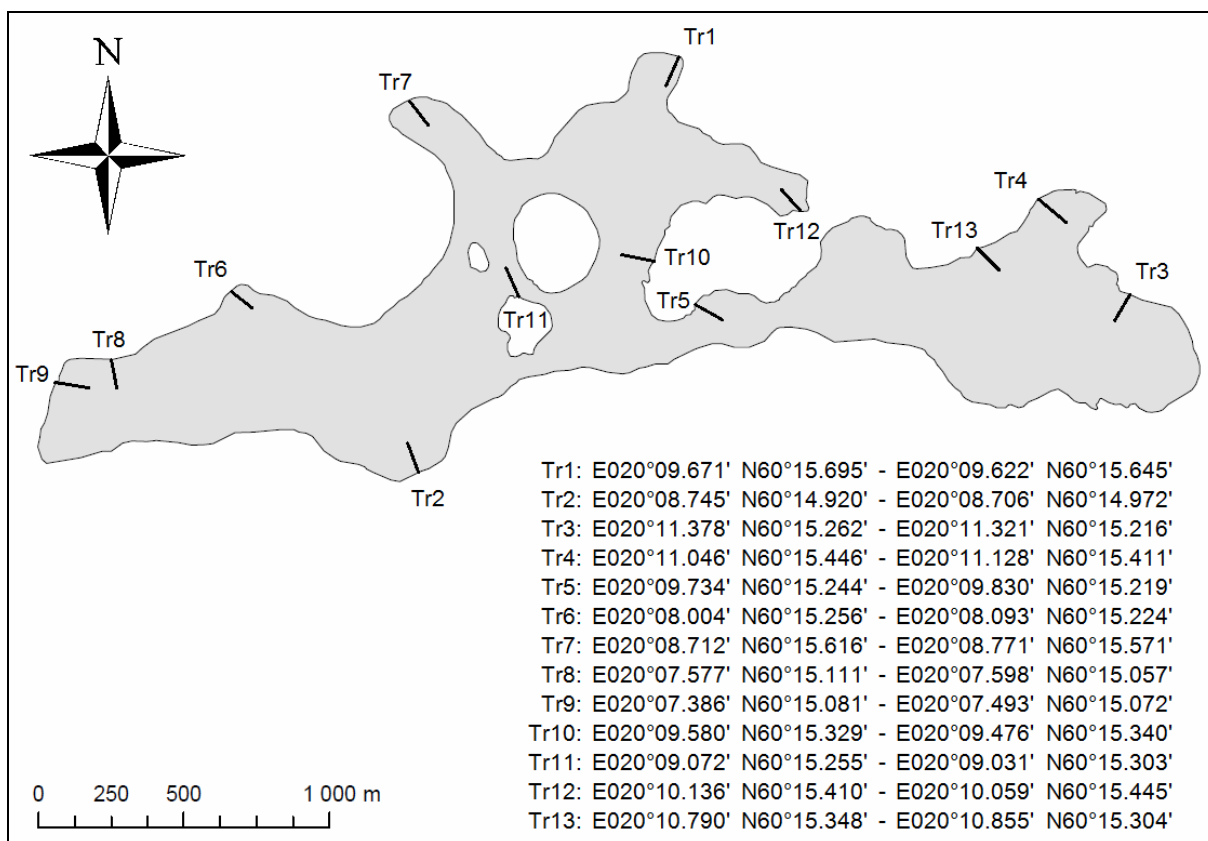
N

Tr1
Tr7
Tr4
Tr12
Tr13
Tr10
Tr3
Tr6
Tr5
Tr11
Tr8
Tr9
Tr2

Tr1: E020°09.671' N60°15.695' - E020°09.622' N60°15.645'
Tr2: E020°08.745' N60°14.920' - E020°08.706' N60°14.972'
Tr3: E020°11.378' N60°15.262' - E020°11.321' N60°15.216'
Tr4: E020°11.046' N60°15.446' - E020°11.128' N60°15.411'
Tr5: E020°09.734' N60°15.244' - E020°09.830' N60°15.219'
Tr6: E020°08.004' N60°15.256' - E020°08.093' N60°15.224'
Tr7: E020°08.712' N60°15.616' - E020°08.771' N60°15.571'
Tr8: E020°07.577' N60°15.111' - E020°07.598' N60°15.057'
Tr9: E020°07.386' N60°15.081' - E020°07.493' N60°15.072'
Tr10: E020°09.580' N60°15.329' - E020°09.476' N60°15.340'
Tr11: E020°09.072' N60°15.255' - E020°09.031' N60°15.303'
Tr12: E020°10.136' N60°15.410' - E020°10.059' N60°15.445'
Tr13: E020°10.790' N60°15.348' - E020°10.855' N60°15.304'

0 250 500 1 000 m